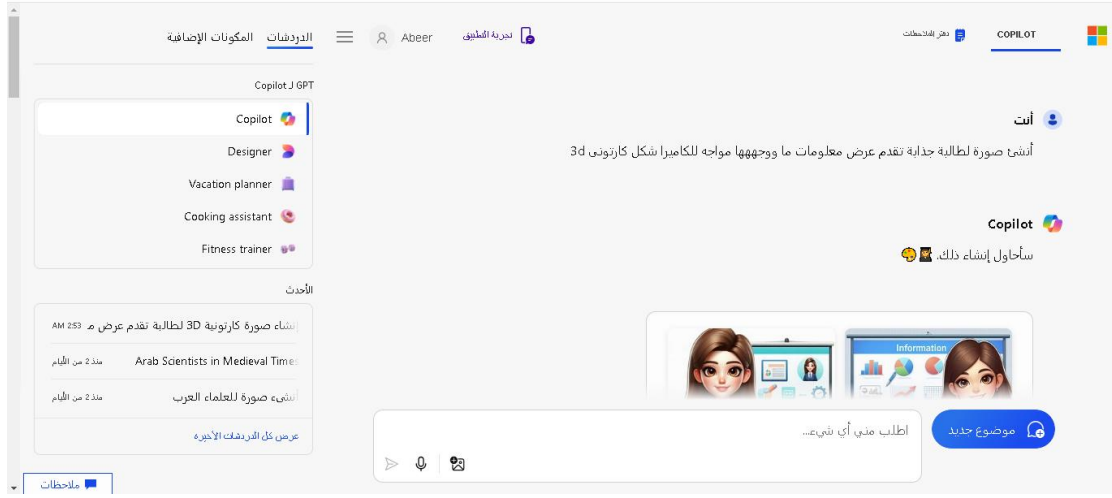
COPILOT

دفتر الملاحظات

تجربة التطبيق

Abeer

الدردشات

المكونات الإضافية

Copilot و GPT

Copilot

Designer

Vacation planner

Cooking assistant

Fitness trainer

الأحدث

إنشاء صورة كارتونية 3D لطالبة تقدم عرض م 2:53 AM

Arab Scientists in Medieval Times منذ 2 من الأيام

أنشىء صورة للعلماء العرب منذ 2 من الأيام

عرض كل الدردشات الأخيرة

ملاحظات

أنت

أنشئ صورة لطالبة جذابة تقدم عرض معلومات ما ووجهها مواجه للكاميرا شكل كارتوني 3d

Copilot

سأحاول إنشاء ذلك.

Information

موضوع جديد

اطلب مني أي شيء...